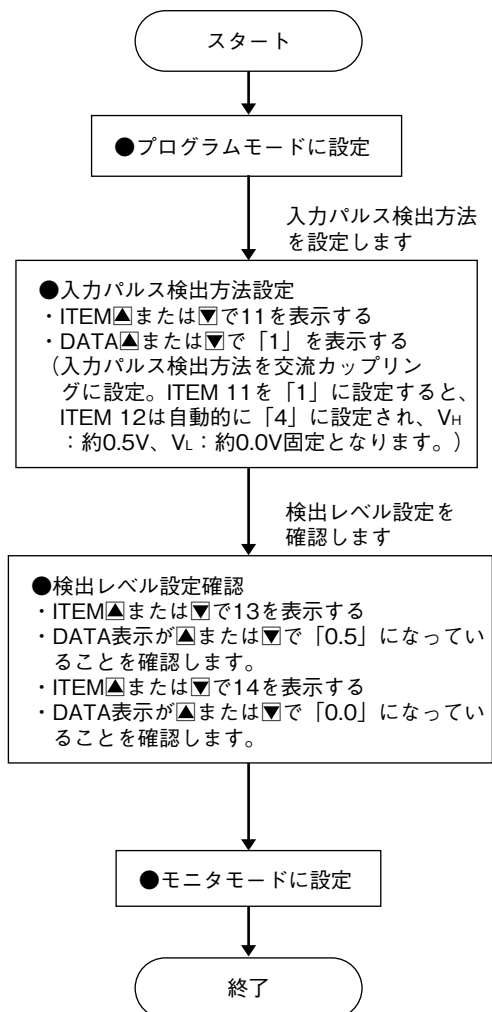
スタート

●プログラムモードに設定

入力パルス検出方法を設定します

●入力パルス検出方法設定
・ITEM▲または▼で11を表示する
・DATA▲または▼で「1」を表示する
（入力パルス検出方法を交流カップリングに設定。ITEM 11を「1」に設定すると、ITEM 12は自動的に「4」に設定され、$V_H$：約0.5V、$V_L$：約0.0V固定となります。）

検出レベル設定を確認します

●検出レベル設定確認
・ITEM▲または▼で13を表示する
・DATA表示が▲または▼で「0.5」になっていることを確認します。
・ITEM▲または▼で14を表示する
・DATA表示が▲または▼で「0.0」になっていることを確認します。

●モニタモードに設定

終了